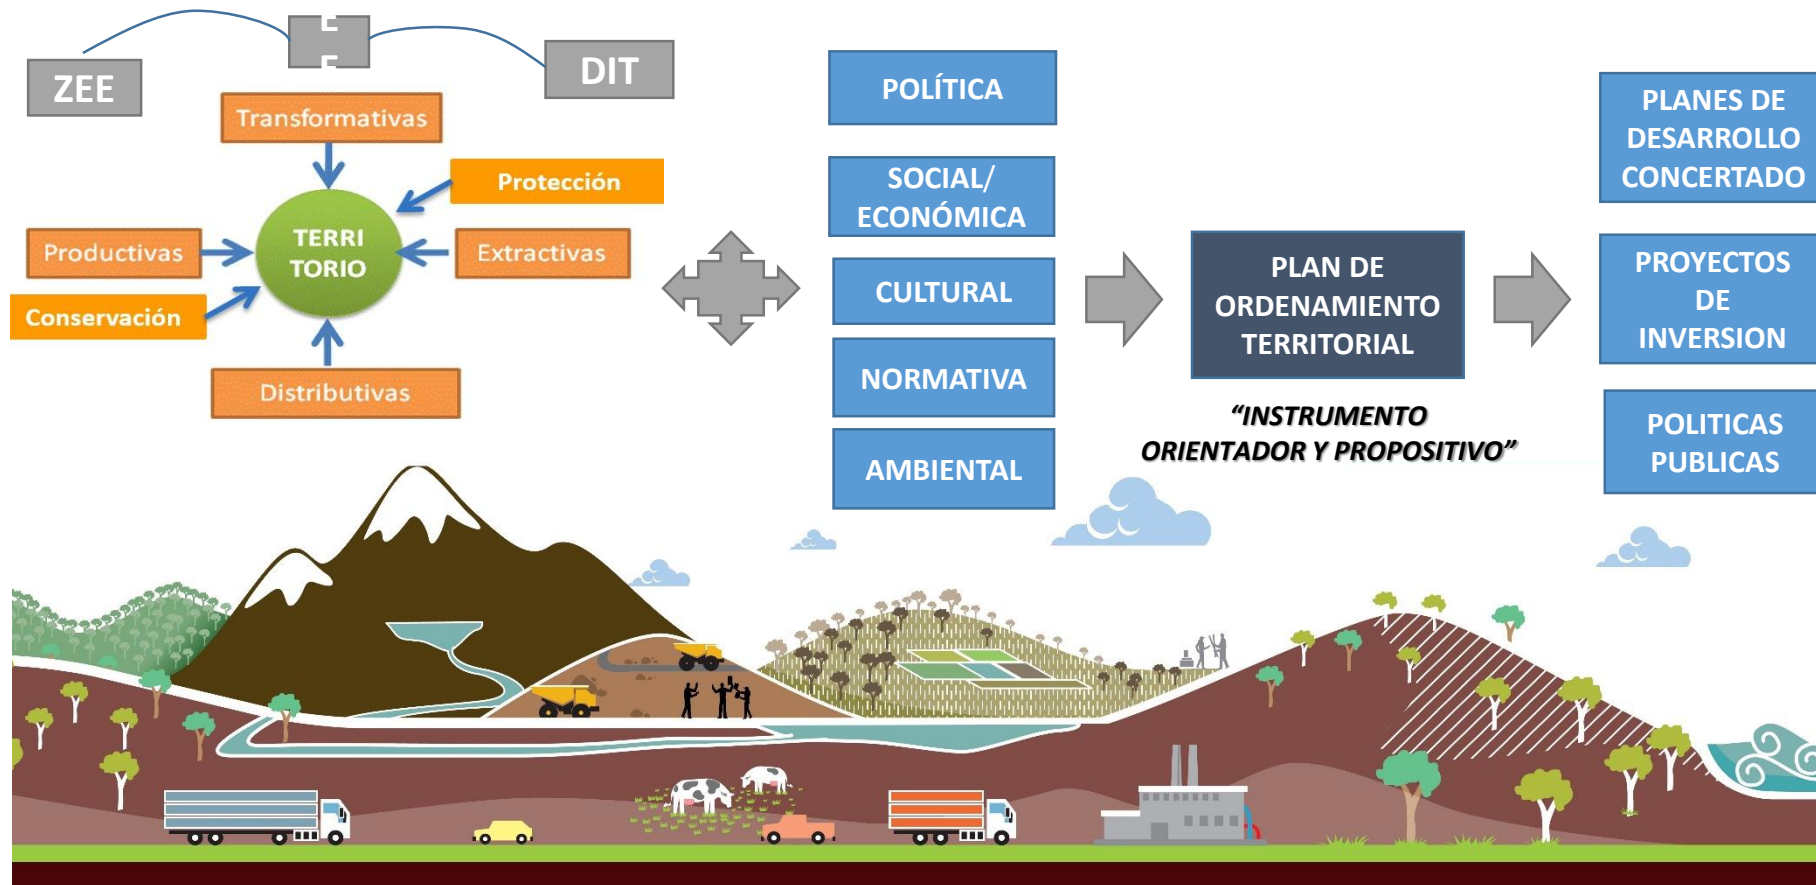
ZEE

DIT

Transformativas

Protección

Productivas

TERRI TORIO

Extractivas

Conservación

Distributivas

POLÍTICA

SOCIAL/ ECONÓMICA

CULTURAL

NORMATIVA

AMBIENTAL

PLAN DE ORDENAMIENTO TERRITORIAL

"INSTRUMENTO ORIENTADOR Y PROPOSITIVO"

PLANES DE DESARROLLO CONCERTADO

PROYECTOS DE INVERSION

POLITICAS PUBLICAS